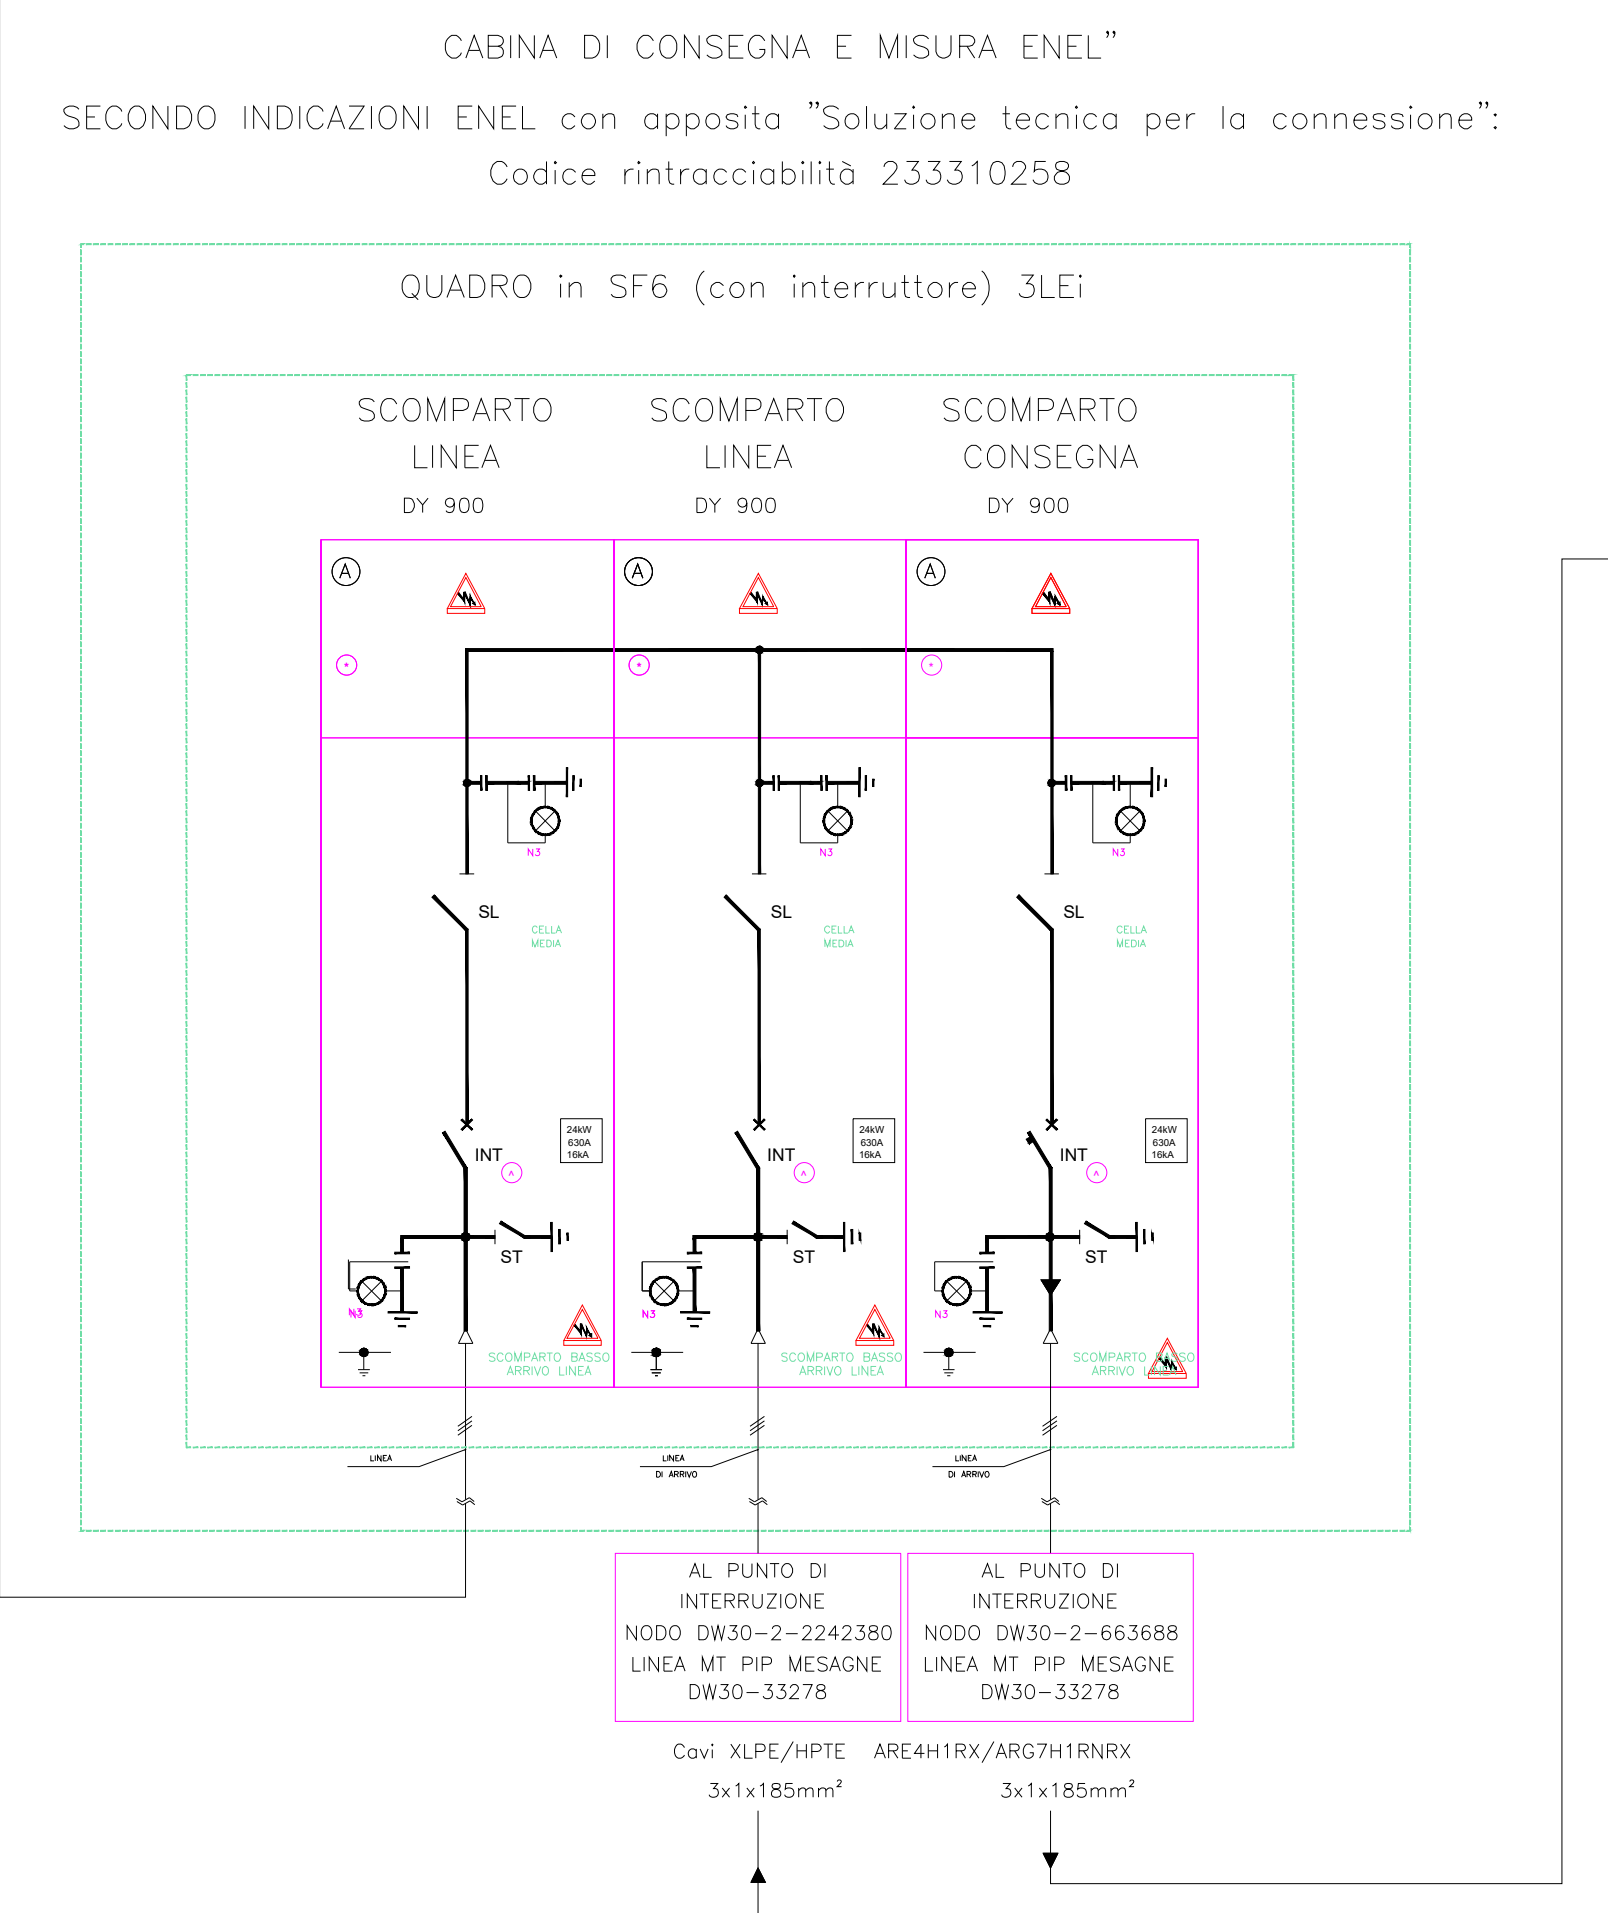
CABINA DI CONSEGNA E MISURA ENEL"

SECONDO INDICAZIONI ENEL con apposita "Soluzione tecnica per la connessione": Codice rintracciabilità 233310258

QUADRO in SF6 (con interruttore) 3LEi

SCOMPARTO LINEA
DY 900

SCOMPARTO LINEA
DY 900

SCOMPARTO CONSEGNA
DY 900

A

A

A

N3

N3

N3

SL

CELLA MEDIA

SL

CELLA MEDIA

SL

CELLA MEDIA

24kW
630A
16kA

INT

24kW
630A
16kA

INT

24kW
630A
16kA

INT

ST

ST

ST

N3

N3

N3

SCOMPARTO BASSO
ARRIVO LINEA

SCOMPARTO BASSO
ARRIVO LINEA

SCOMPARTO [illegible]
ARRIVO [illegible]

LINEA

LINEA
DI ARRIVO

LINEA
DI ARRIVO

AL PUNTO DI INTERRUZIONE
NODO DW30-2-2242380
LINEA MT PIP MESAGNE
DW30-33278

AL PUNTO DI INTERRUZIONE
NODO DW30-2-663688
LINEA MT PIP MESAGNE
DW30-33278

Cavi XLPE/HPTE ARE4H1RX/ARG7H1RNRX
3x1x185mm²
3x1x185mm²